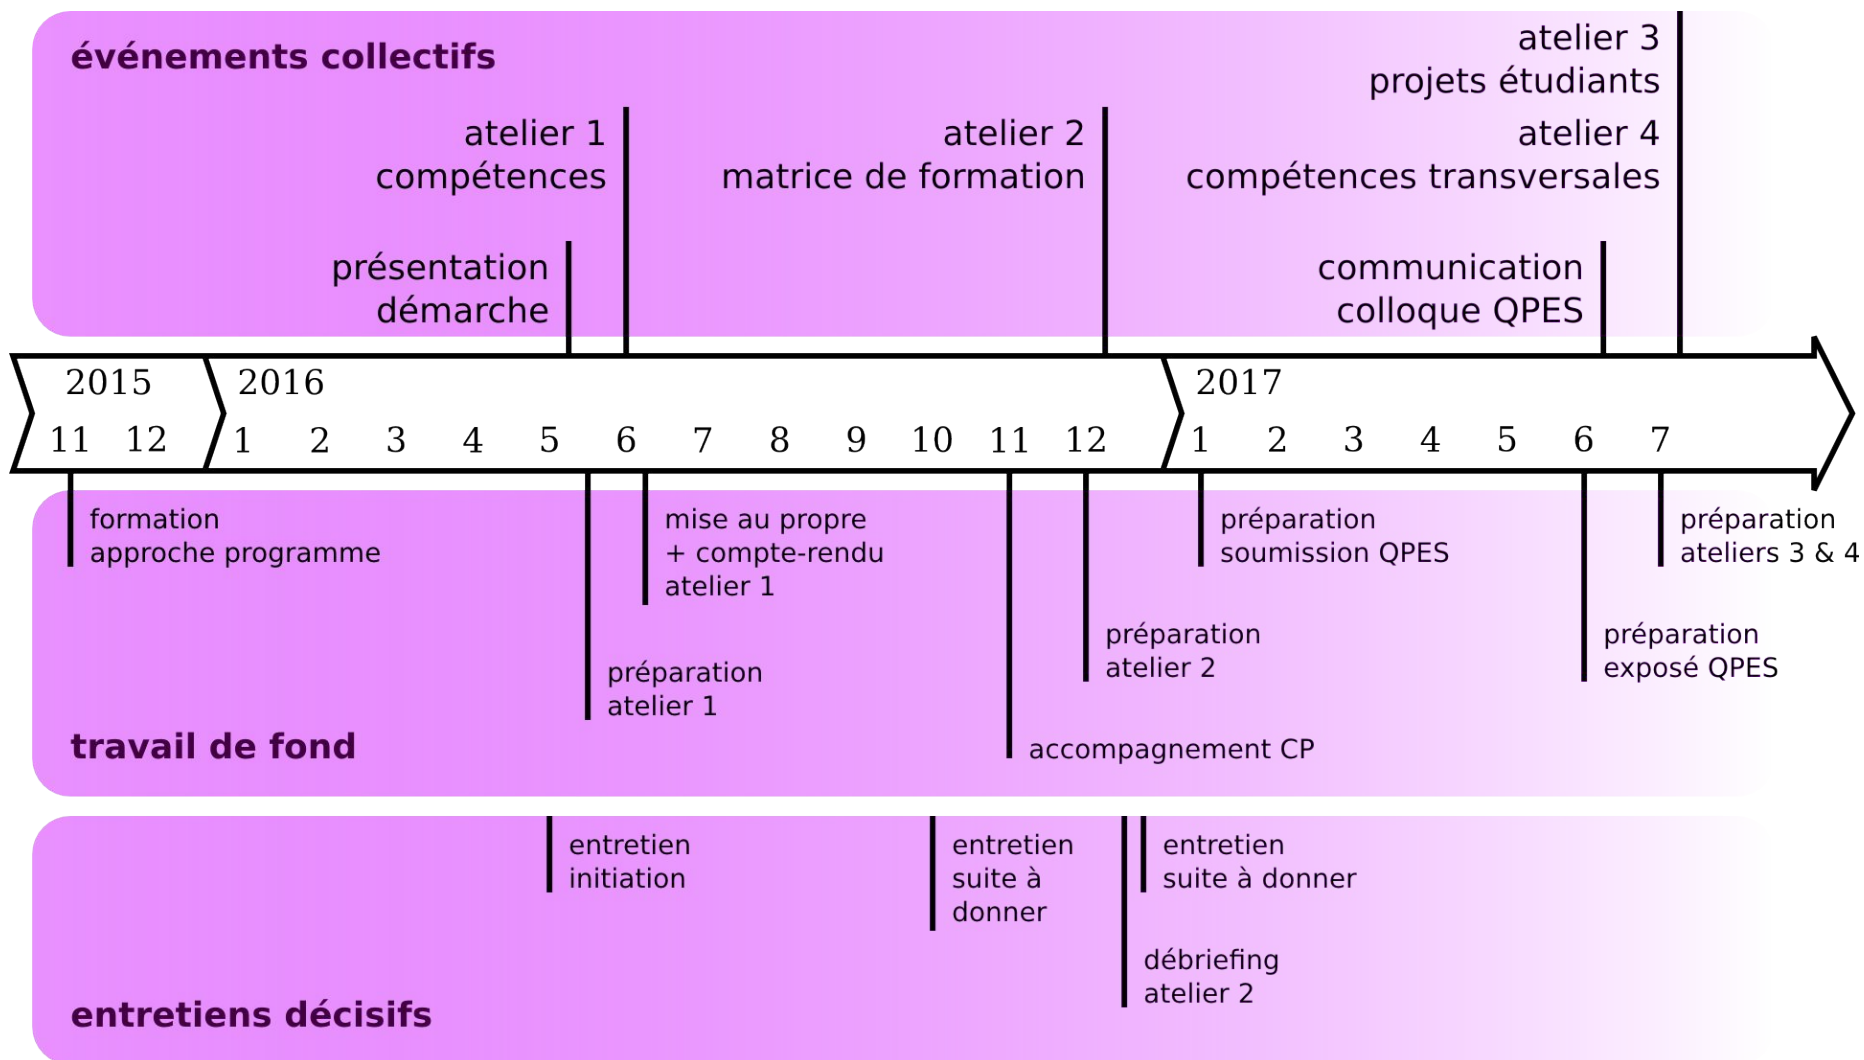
événements collectifs

atelier 3
projets étudiants

atelier 1
compétences

atelier 2
matrice de formation

atelier 4
compétences transversales

présentation
démarche

communication
colloque QPES

2015
11 12

2016
1 2 3 4 5 6 7 8 9 10 11 12

2017
1 2 3 4 5 6 7

formation
approche programme

mise au propre
+ compte-rendu
atelier 1

préparation
soumission QPES

préparation
ateliers 3 & 4

préparation
atelier 2

préparation
exposé QPES

préparation
atelier 1

travail de fond

accompagnement CP

entretien
initiation

entretien
suite à
donner

entretien
suite à donner

débriefing
atelier 2

entretiens décisifs